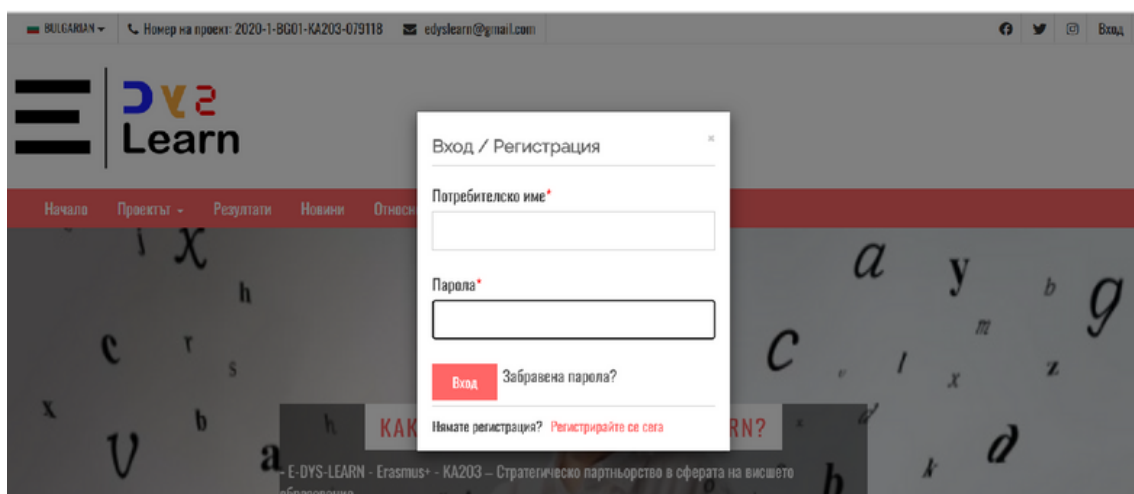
BULGARIAN Номер на проект: 2020-1-BG01-KA203-079118 edyslearn@gmail.com Вход

DYS Learn

Начало Проектът Резултати Новини Относ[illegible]

Вход / Регистрация ×

Потребителско име*

Парола*

Вход Забравена парола?

Нямате регистрация? Регистрирайте се сега

КАК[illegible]RN?

E-DYS-LEARN - Erasmus+ - KA203 – Стратегическо партньорство в сферата на висшето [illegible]